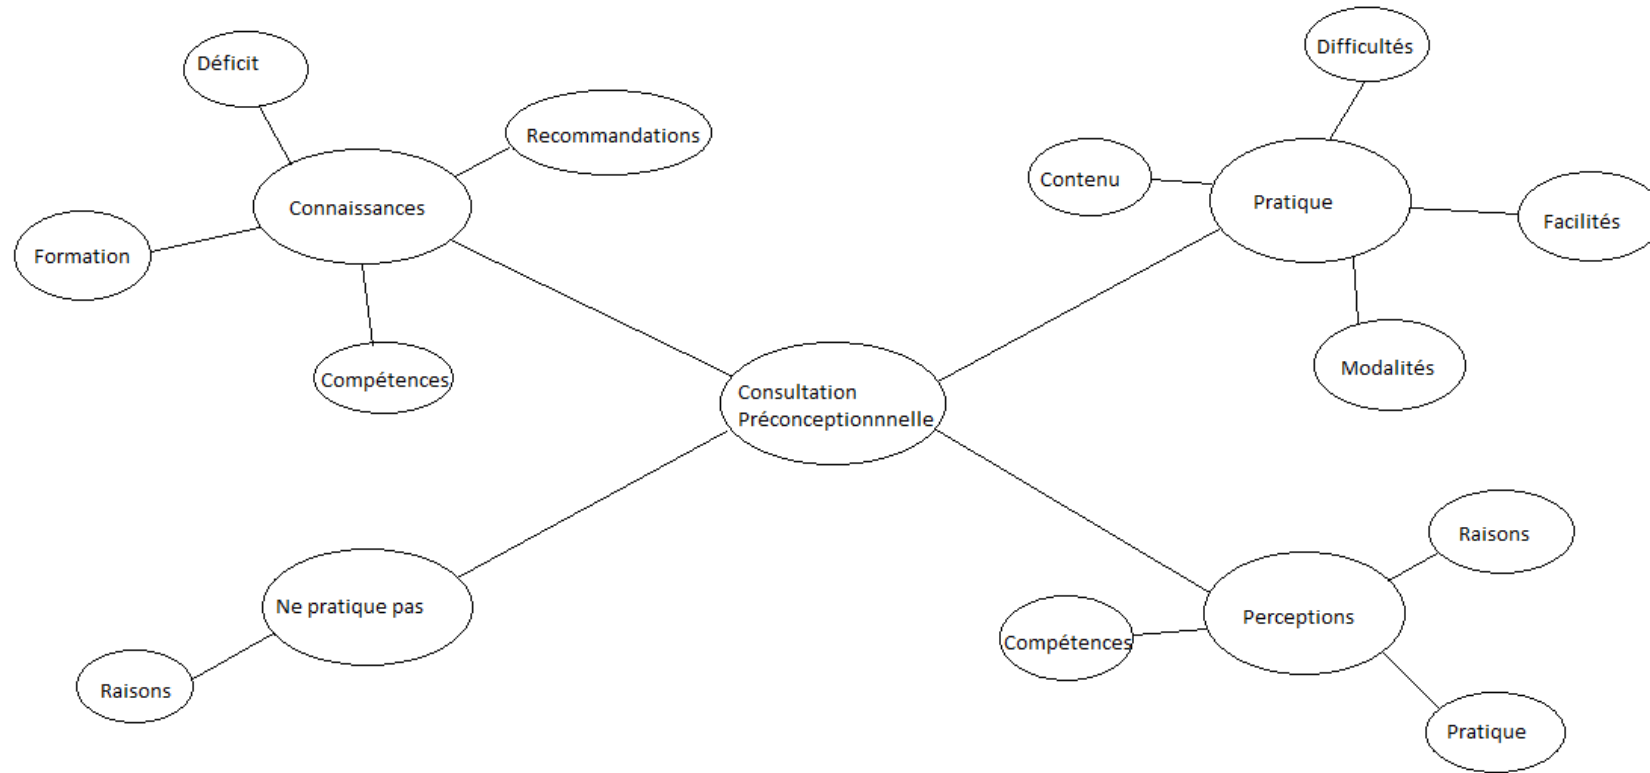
Déficit

Recommandations

Connaissances

Formation

Compétences

Difficultés

Contenu

Pratique

Facilités

Modalités

Consultation Préconceptionnnelle

Ne pratique pas

Raisons

Raisons

Perceptions

Compétences

Pratique